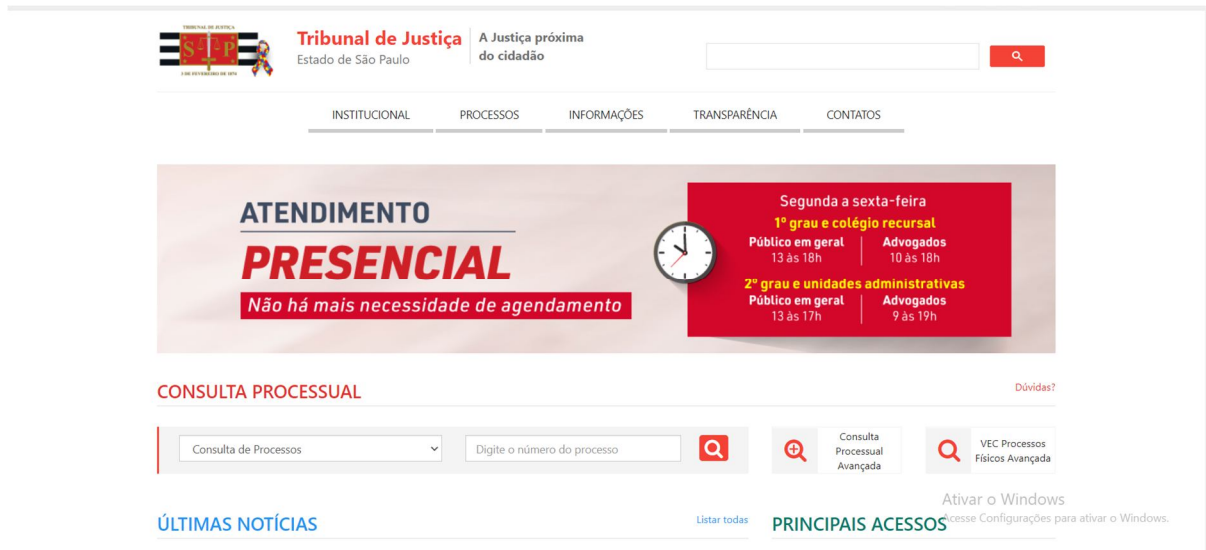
TRIBUNAL DE JUSTIÇA
S P
1 DE FEVEREIRO DE 1874

Tribunal de Justiça
Estado de São Paulo

A Justiça próxima do cidadão

INSTITUCIONAL PROCESSOS INFORMAÇÕES TRANSPARÊNCIA CONTATOS

ATENDIMENTO
PRESENCIAL
Não há mais necessidade de agendamento

Segunda a sexta-feira
1º grau e colégio recursal
Público em geral 13 às 18h
Advogados 10 às 18h
2º grau e unidades administrativas
Público em geral 13 às 17h
Advogados 9 às 19h

CONSULTA PROCESSUAL

Dúvidas?

Consulta de Processos

Digite o número do processo

Consulta Processual Avançada

VEC Processos Físicos Avançada

Ativar o Windows
Acesse Configurações para ativar o Windows.

ÚLTIMAS NOTÍCIAS

Listar todas

PRINCIPAIS ACESSOS